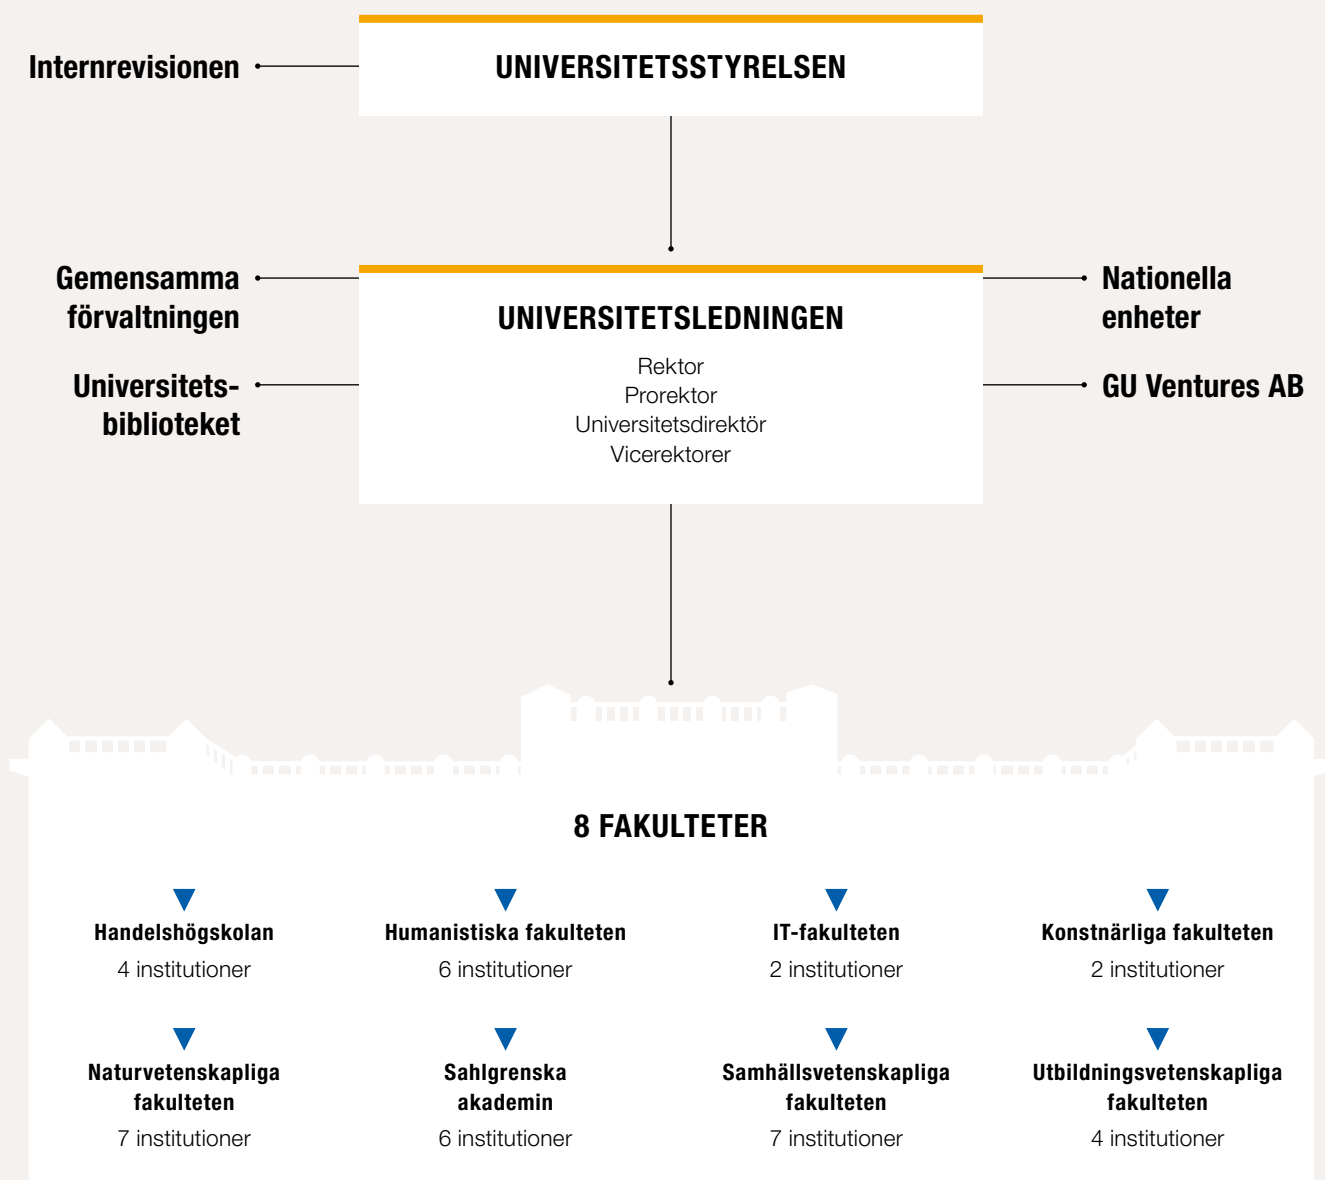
Internrevisionen

UNIVERSITETSSTYRELSEN

Gemensamma förvaltningen

Universitetsbiblioteket

UNIVERSITETSLEDNINGEN

Rektor
Prorektor
Universitetsdirektör
Vicerektorer

Nationella enheter

GU Ventures AB

8 FAKULTETER

Handelshögskolan
4 institutioner

Humanistiska fakulteten
6 institutioner

IT-fakulteten
2 institutioner

Konstnärliga fakulteten
2 institutioner

Naturvetenskapliga fakulteten
7 institutioner

Sahlgrenska akademin
6 institutioner

Samhällsvetenskapliga fakulteten
7 institutioner

Utbildningsvetenskapliga fakulteten
4 institutioner